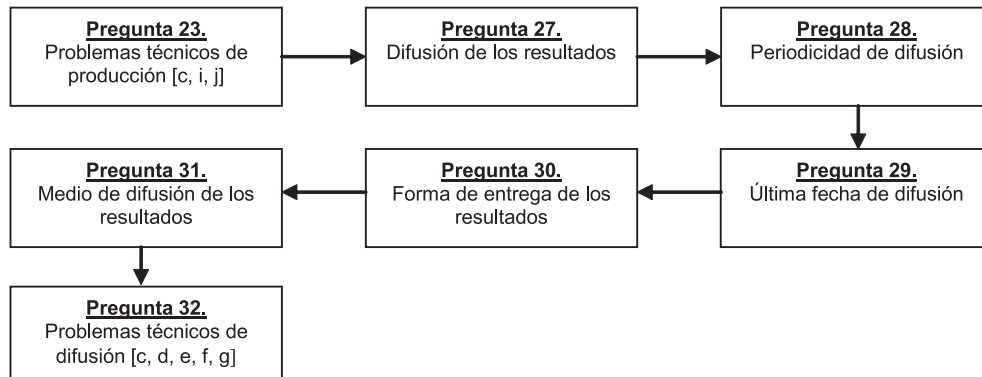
Pregunta 23.
Problemas técnicos de producción [c, i, j]

Pregunta 27.
Difusión de los resultados

Pregunta 28.
Periodicidad de difusión

Pregunta 29.
Última fecha de difusión

Pregunta 30.
Forma de entrega de los resultados

Pregunta 31.
Medio de difusión de los resultados

Pregunta 32.
Problemas técnicos de difusión [c, d, e, f, g]